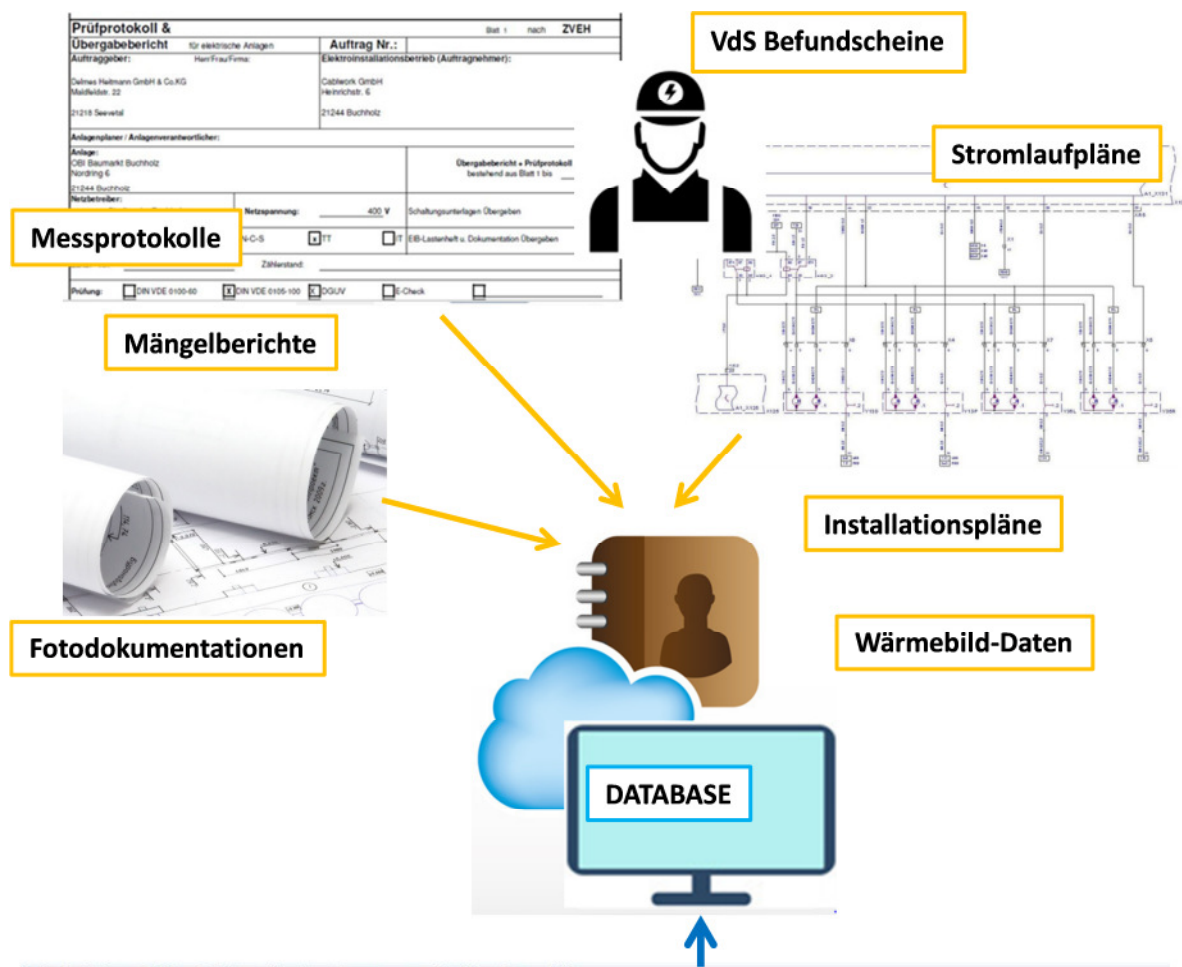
Prüfprotokoll &
Übergabebericht für elektrische Anlagen
Blatt 1 nach ZVEH
Auftrag Nr.:
Auftraggeber: Herr/Frau/Firma:
Delmes Heitmann GmbH & Co.KG
Maldfeldstr. 22
21218 Seevetal
Elektroinstallationsbetrieb (Auftragnehmer):
Cablwork GmbH
Heinrichstr. 6
21244 Buchholz
Anlagenplaner / Anlagenverantwortlicher:
Anlage:
OBI Baumarkt Buchholz
Nordring 6
21244 Buchholz
Übergabebericht + Prüfprotokoll
bestehend aus Blatt 1 bis
Netzbetreiber:
Netzspannung: 400 V
Schaltungsunterlagen Übergeben
N-C-S
TT
IT
EIB-Lastenheft u. Dokumentation Übergeben
Zählerstand:
Prüfung: DIN VDE 0100-60 DIN VDE 0105-100 DGUV E-Check

VdS Befundscheine

Stromlaufpläne

Messprotokolle

Mängelberichte

Installationspläne

Fotodokumentationen

Wärmebild-Daten

DATABASE